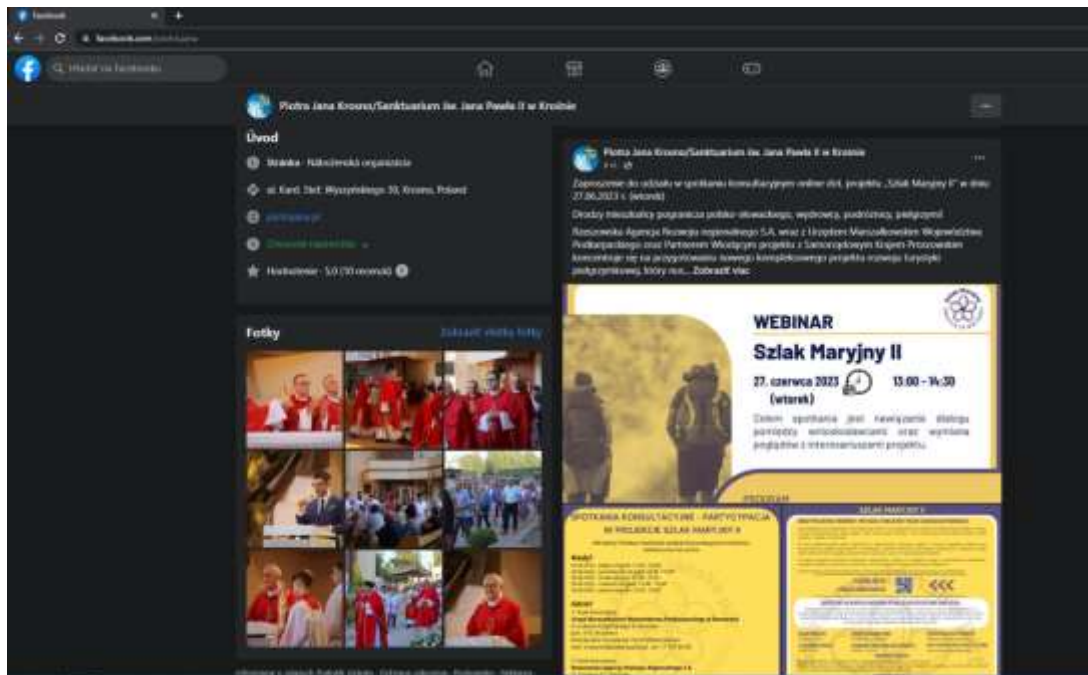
Facebook

facebook.com/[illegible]

Szukaj na Facebooku

Piotra Jana Krosno/Sanktuarium św. Jana Pawła II w Krośnie

Uvod

Strona · Niekomercyjna organizacja

ul. Kard. Stef. Wyszyńskiego 39, Krosno, Poland

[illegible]

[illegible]

Hodnotenie · 5,0 (10 recenzií)

Fotky

Zobraziť všetky fotky

Piotra Jana Krosno/Sanktuarium św. Jana Pawła II w Krośnie

Zapraszamy do udziału w spotkaniu konsultacyjnym online dot. projektu „Szlak Maryjny II" w dniu 27.06.2023 r. (wtorek).

Drodzy mieszkańcy pogranicza polsko-słowackiego, wędrowcy, podróżnicy, pielgrzymi!

Rzeszowska Agencja Rozwoju Regionalnego S.A. wraz z Urzędem Marszałkowskim Województwa Podkarpackiego oraz Partnerem Wiodącym projektu z Samorządowym Krajem Preszowskim koncentruje się na przygotowaniu nowego kompleksowego projektu rozwoju turystyki pielgrzymkowej, który ma... Zobraziť viac

WEBINAR

Szlak Maryjny II

27. czerwca 2023 13:00 - 14:30

(wtorek)

Celem spotkania jest nawiązanie dialogu pomiędzy wnioskodawcami oraz wymiana poglądów z interesariuszami projektu.

PROGRAM

SPOTKANIA KONSULTACYJNE - PARTYCYPACJA W PROJEKCIE SZLAK MARYJNY II

SZLAK MARYJNY II

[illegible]